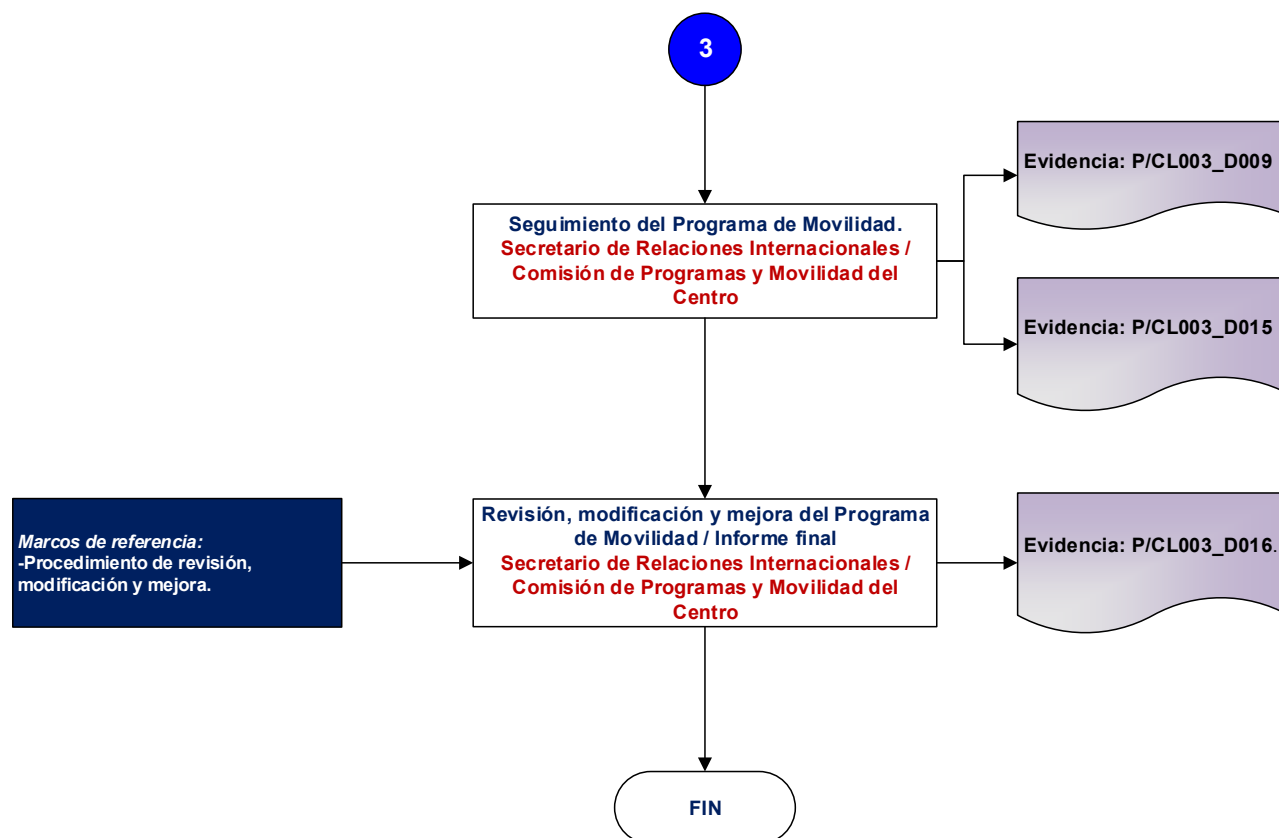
3

Seguimiento del Programa de Movilidad.
Secretario de Relaciones Internacionales / Comisión de Programas y Movilidad del Centro

Evidencia: P/CL003_D009

Evidencia: P/CL003_D015

Marcos de referencia:
-Procedimiento de revisión, modificación y mejora.

Revisión, modificación y mejora del Programa de Movilidad / Informe final
Secretario de Relaciones Internacionales / Comisión de Programas y Movilidad del Centro

Evidencia: P/CL003_D016.

FIN